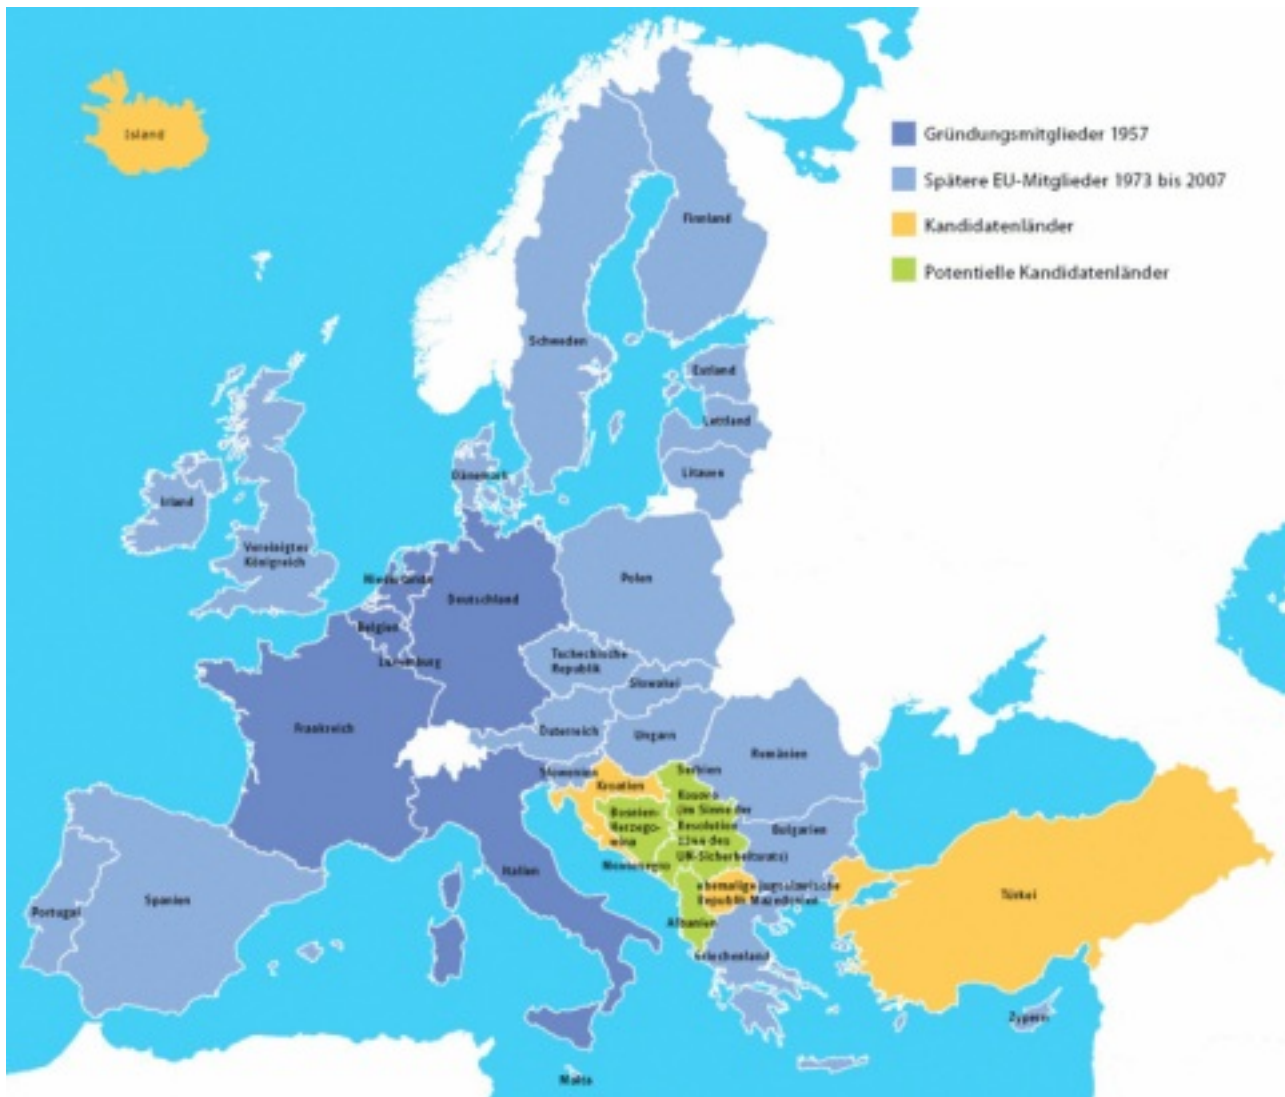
Gründungsmitglieder 1957

Spätere EU-Mitglieder 1973 bis 2007

Kandidatenländer

Potentielle Kandidatenländer

Island

Finnland

Schweden

Estland

Lettland

Litauen

Dänemark

Irland

Vereinigtes Königreich

Niederlande

Deutschland

Polen

Belgien

Luxemburg

Tschechische Republik

Slowakei

Frankreich

Österreich

Ungarn

Rumänien

Slowenien

Kroatien

Serbien

Bosnien-Herzegowina

Kosovo (im Sinne der Resolution 1244 des UN-Sicherheitsrats)

Bulgarien

Montenegro

ehemalige jugoslawische Republik Mazedonien

Albanien

Italien

Portugal

Spanien

Griechenland

Türkei

Zypern

Malta